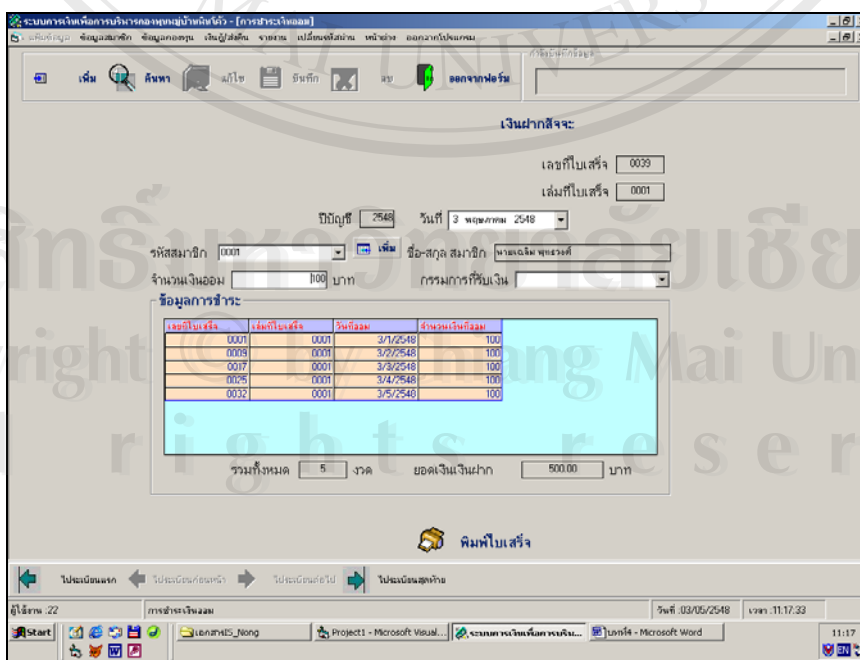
ระบบการเงินเพื่อการบริหารกองทุนหมู่บ้านหนังตัว - [การชำระเงินออม]
แฟ้มข้อมูล ข้อมูลสมาชิก ข้อมูลกองทุน เงินกู้/ส่งคืน รายงาน เปลี่ยนรหัสผ่าน หน้าต่าง ออกจากโปรแกรม

เพิ่ม ค้นหา แก้ไข บันทึก ลบ ออกจากฟอร์ม

เงินฝากสัจจะ

เลขที่ใบเสร็จ 0039

เล่มที่ใบเสร็จ 0001

ปีบัญชี 2548 วันที่ 3 พฤษภาคม 2548

รหัสสมาชิก 0001 เพิ่ม ชื่อ-สกุล สมาชิก นายเฉลิม พุทธวงศ์

จำนวนเงินออม 100 บาท กรรมการที่รับเงิน

ข้อมูลการชำระ

| เลขที่ใบเสร็จ | เล่มที่ใบเสร็จ | วันที่ออม | จำนวนเงินที่ออม |
|---|---|---|---|
| 0001 | 0001 | 3/1/2548 | 100 |
| 0009 | 0001 | 3/2/2548 | 100 |
| 0017 | 0001 | 3/3/2548 | 100 |
| 0025 | 0001 | 3/4/2548 | 100 |
| 0032 | 0001 | 3/5/2548 | 100 |

รวมทั้งหมด 5 งวด ยอดเงินเงินฝาก 500.00 บาท

พิมพ์ใบเสร็จ

ไประเบียนแรก ไประเบียนก่อนหน้า ไประเบียนต่อไป ไประเบียนสุดท้าย

ผู้ใช้งาน :22 การชำระเงินออม วันที่ :03/05/2548 เวลา :11:17:33

Start เอกสาร IS_Nong Project1 - Microsoft Visual... ระบบการเงินเพื่อการบริห... บทที่4 - Microsoft Word 11:17

Copyright © by Chiang Mai University
All rights reserved